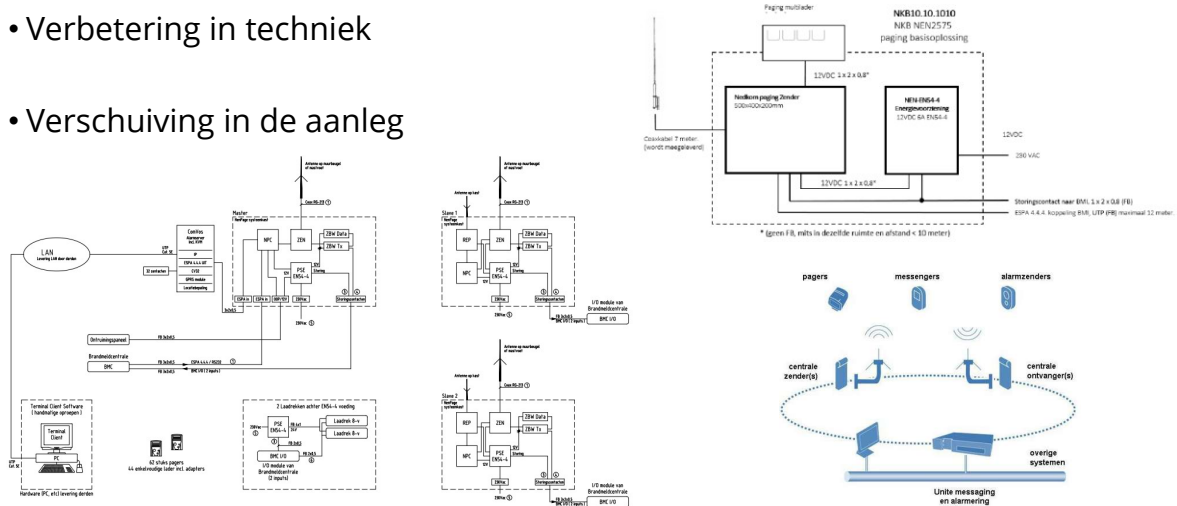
• Verbetering in techniek

• Verschuiving in de aanleg

Paging multilader

NKB10.10.1010
NKB NEN2575
paging basisoplossing

12VDC 1 x 2 x 0,8*

Nedkom paging Zender
500x400x200mm

NEN-EN54-4
Energievoorziening
12VDC 6A EN54-4

Coaxkabel 7 meter
(wordt meegeleverd)

12VDC

230 VAC

12VDC 1 x 1 x 0,8*

Storingscontact naar BMI, 1 x 2 x 0,8 (FB)

ESPA 4.4.4 koppeling BMI, UTP (FB) maximaal 12 meter.

* (geen FB, mits in dezelfde ruimte en afstand < 10 meter)

LAN
Levering LAN door derden

Master

Antenne op mastbeugel of mastvoet

Coax RG-213

NPC

ZEN

ZBW Data

ZBW Tx

PSE EN54-4

ESPA in

ESPA in

BRP/SDI

230Vac

Storingscontact

Ontruimingspaneel

Brandmeldcentrale

BMC

ESPA 4.4.4 / RS232

BMC I/O

Terminal Client Software (handmatige oproepen)

Terminal Client

PC

Hardware (PC, etc) levering derden

2 Laadrekken achter EN54-4 voeding

PSE EN54-4

Laadrek 8-v

Laadrek 8-v

BMC I/O

I/O module van Brandmeldcentrale (2 inputs)

62 stuks pagers
44 enkelvoudige lader incl. adapters

Slave 1

Antenne op kast

REP

NPC

ZEN

ZBW Data

ZBW Tx

PSE EN54-4

Storingscontact

I/O module van Brandmeldcentrale

BMC I/O

Slave 2

pagers

messengers

alarmzenders

centrale zender(s)

centrale ontvanger(s)

overige systemen

Unite messaging en alarmering